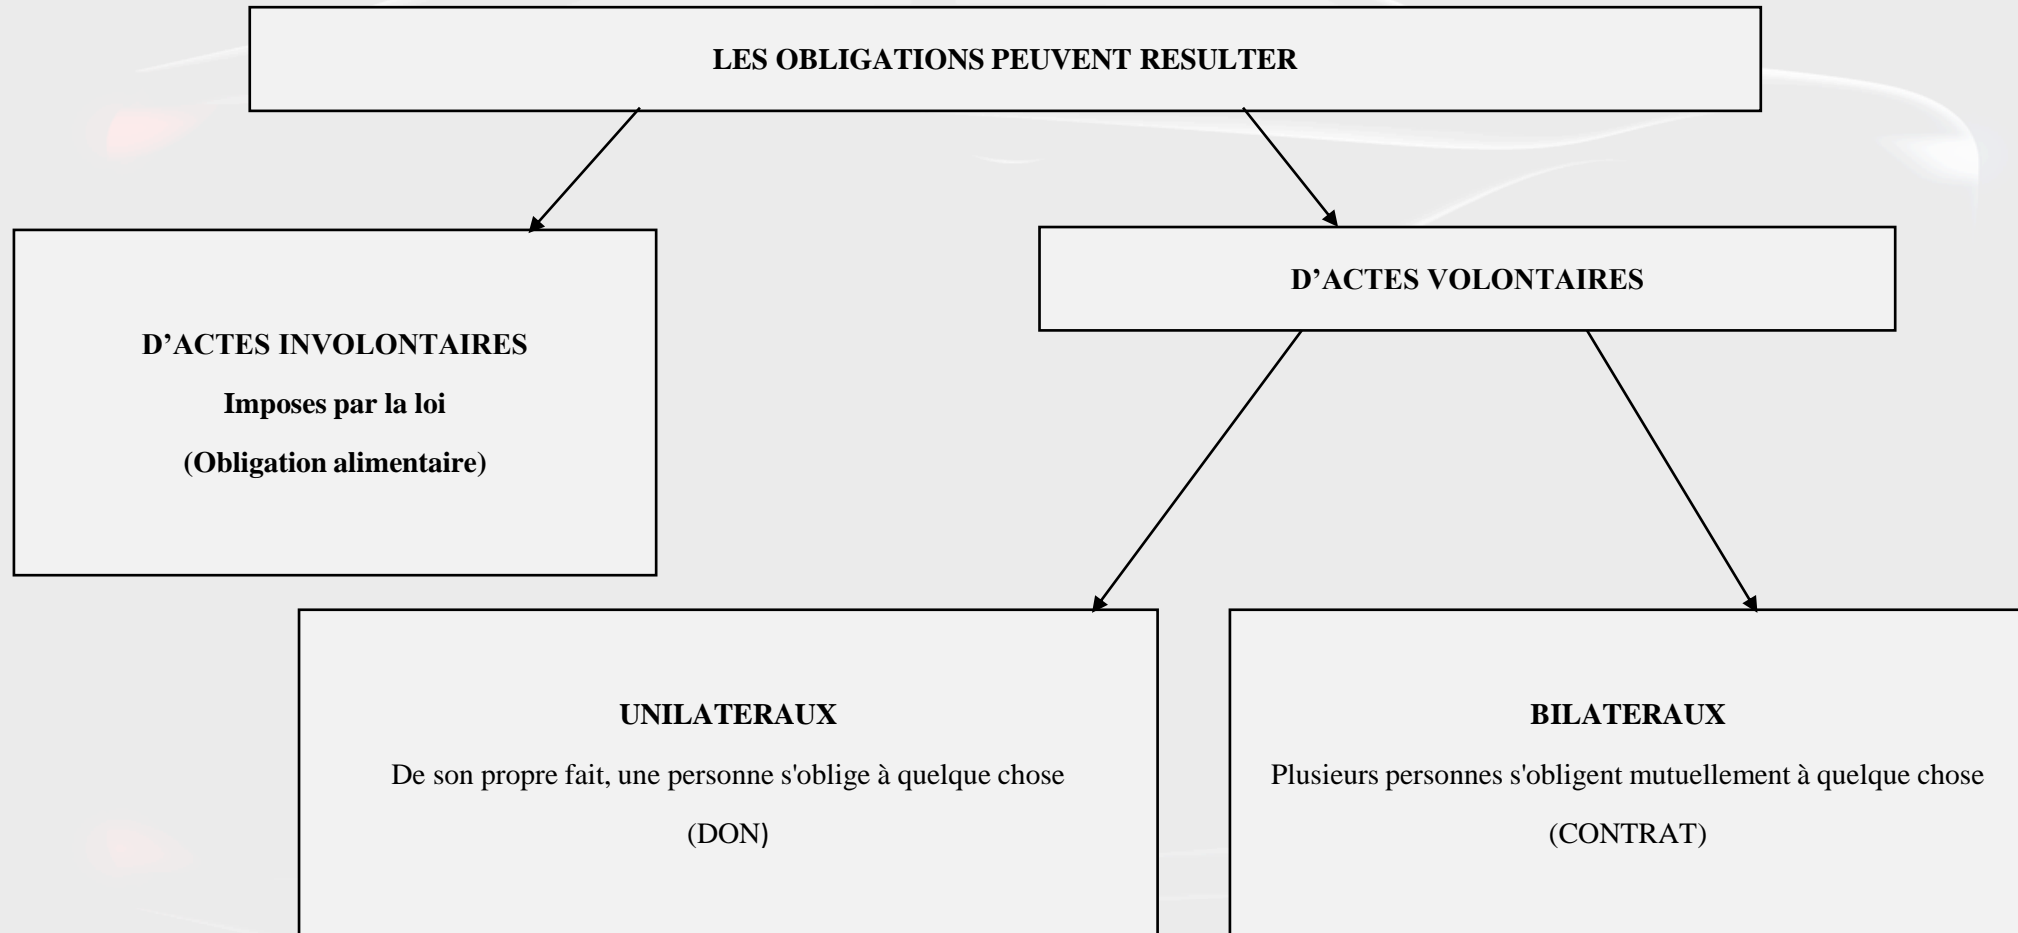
LES OBLIGATIONS PEUVENT RESULTER

D’ACTES INVOLONTAIRES

Imposes par la loi

(Obligation alimentaire)

D’ACTES VOLONTAIRES

UNILATERAUX

De son propre fait, une personne s'oblige à quelque chose

(DON)

BILATERAUX

Plusieurs personnes s'obligent mutuellement à quelque chose

(CONTRAT)